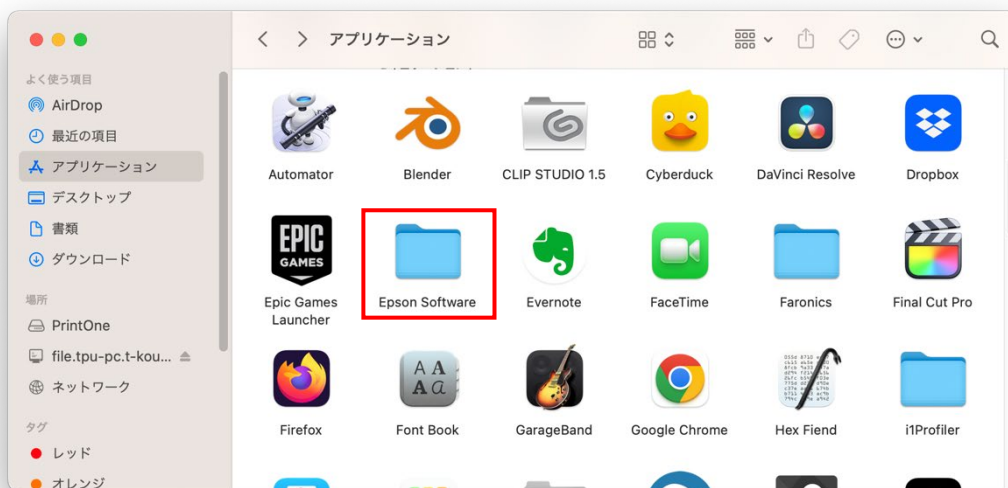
アプリケーション

よく使う項目
AirDrop
最近の項目
アプリケーション
デスクトップ
書類
ダウンロード

場所
PrintOne
file.tpu-pc.t-kou...
ネットワーク

タグ
レッド
オレンジ

Automator
Blender
CLIP STUDIO 1.5
Cyberduck
DaVinci Resolve
Dropbox

EPIC GAMES
Epic Games Launcher
Epson Software
Evernote
FaceTime
Faronics
Final Cut Pro

Firefox
AA Aa
Font Book
GarageBand
Google Chrome
Hex Fiend
i1Profiler